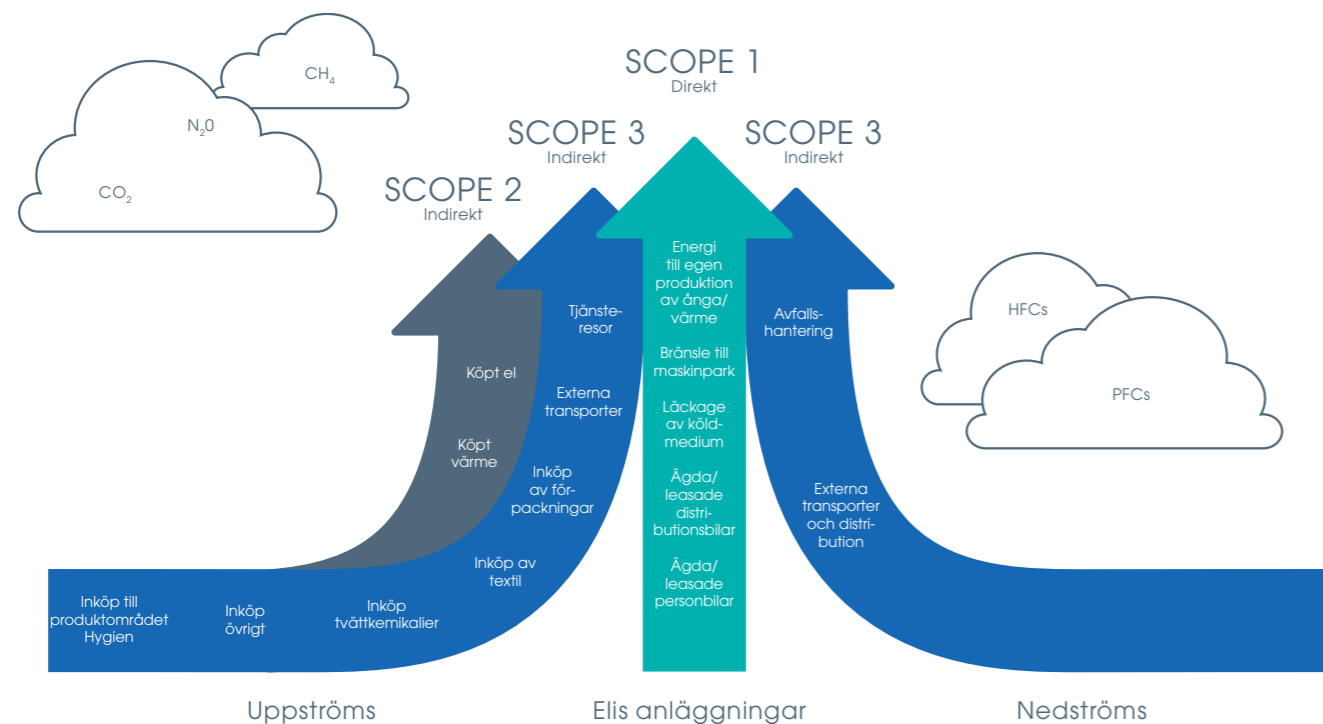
CH$_4$

N$_2$0

CO$_2$

SCOPE 1
Direkt

SCOPE 3
Indirekt

SCOPE 3
Indirekt

SCOPE 2
Indirekt

HFCs

PFCs

Köpt el

Köpt värme

Tjänsteresor

Externa transporter

Inköp av förpackningar

Inköp av textil

Energi till egen produktion av ånga/värme

Bränsle till maskinpark

Läckage av köldmedium

Ägda/leasade distributionsbilar

Ägda/leasade personbilar

Avfallshantering

Externa transporter och distribution

Inköp till produktområdet Hygien

Inköp övrigt

Inköp tvättkemikalier

Uppströms

Elis anläggningar

Nedströms